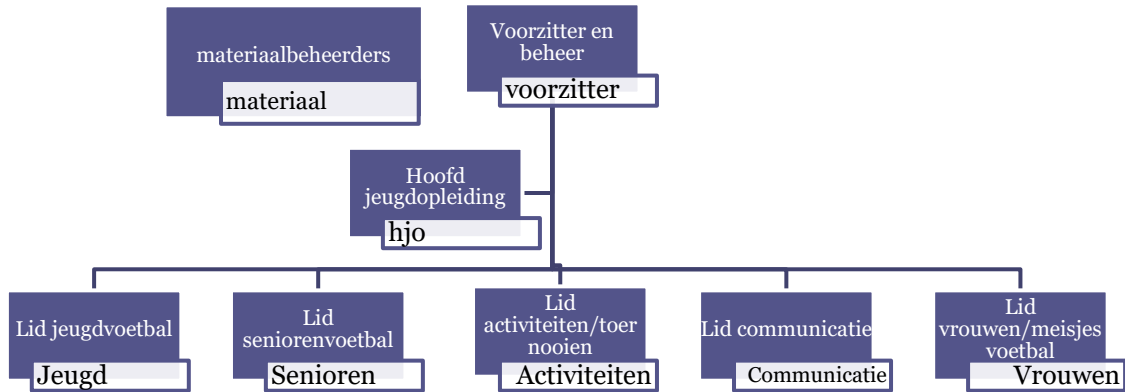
materiaalbeheerders
materiaal

Voorzitter en beheer
voorzitter

Hoofd jeugdopleiding
hjo

Lid jeugdvoetbal
Jeugd

Lid seniorenvoetbal
Senioren

Lid activiteiten/toernooien
Activiteiten

Lid communicatie
Communicatie

Lid vrouwen/meisjes voetbal
Vrouwen